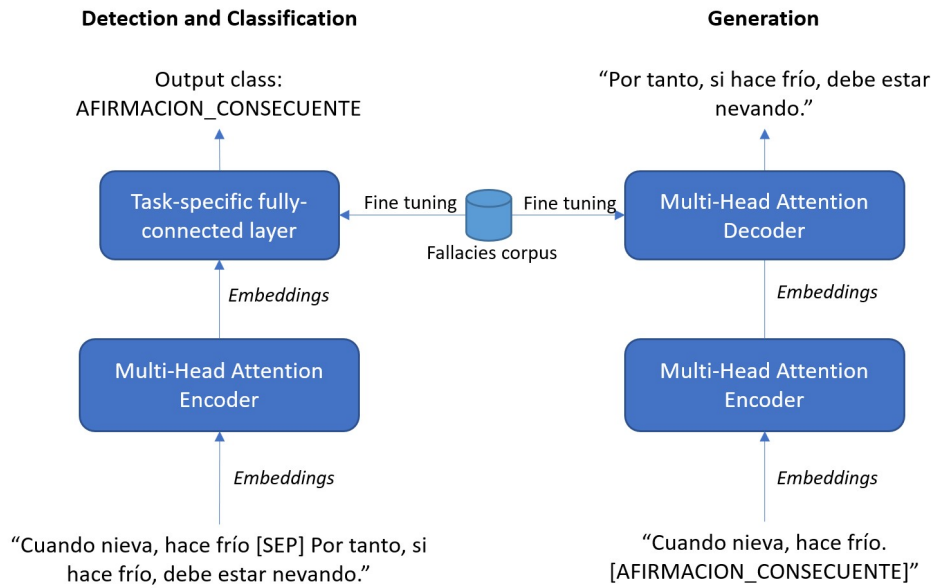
Detection and Classification

Output class:
AFIRMACION_CONSECUENTE

Task-specific fully-connected layer

Embeddings

Multi-Head Attention Encoder

Embeddings

“Cuando nieva, hace frío [SEP] Por tanto, si hace frío, debe estar nevando.”

Fine tuning

Fallacies corpus

Fine tuning

Generation

“Por tanto, si hace frío, debe estar nevando.”

Multi-Head Attention Decoder

Embeddings

Multi-Head Attention Encoder

Embeddings

“Cuando nieva, hace frío. [AFIRMACION_CONSECUENTE]”